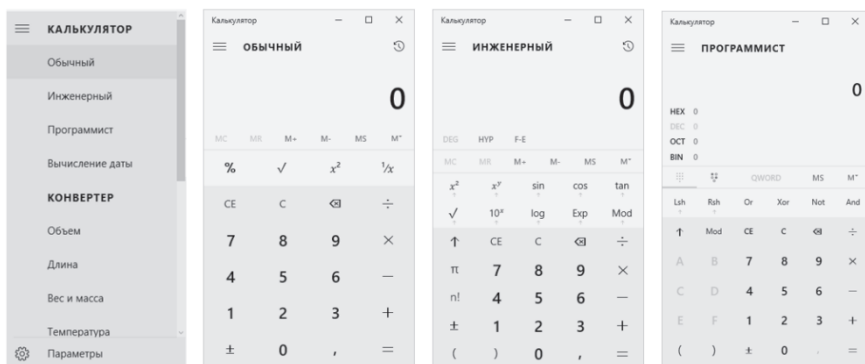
КАЛЬКУЛЯТОР
Обычный
Инженерный
Программист
Вычисление даты
КОНВЕРТЕР
Объем
Длина
Вес и масса
Температура
Параметры

Калькулятор
ОБЫЧНЫЙ
0
MC MR M+ M- MS M˅
% √ $x^2$ $^1/x$
CE C ⌫ ÷
7 8 9 ×
4 5 6 −
1 2 3 +
± 0 , =

Калькулятор
ИНЖЕНЕРНЫЙ
0
DEG HYP F-E
MC MR M+ M- MS M˅
$x^2$ $x^y$ sin cos tan
√ $10^x$ log Exp Mod
↑ CE C ⌫ ÷
π 7 8 9 ×
n! 4 5 6 −
± 1 2 3 +
( ) 0 , =

Калькулятор
ПРОГРАММИСТ
0
HEX 0
DEC 0
OCT 0
BIN 0
QWORD MS M˅
Lsh Rsh Or Xor Not And
↑ Mod CE C ⌫ ÷
A B 7 8 9 ×
C D 4 5 6 −
E F 1 2 3 +
( ) ± 0 , =